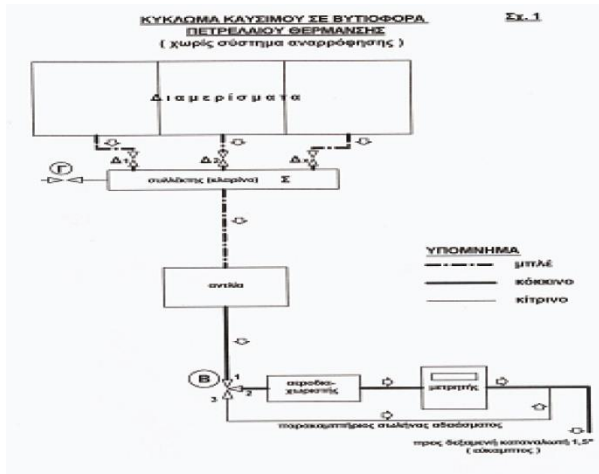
ΚΥΚΛΩΜΑ ΚΑΥΣΙΜΟΥ ΣΕ ΒΥΤΙΟΦΟΡΑ ΠΕΤΡΕΛΑΙΟΥ ΘΕΡΜΑΝΣΗΣ
( χωρίς σύστημα αναρρόφησης )

Σχ. 1

Διαμερίσματα

Δ1

Δ2

Δ3

Γ

συλλέκτης (κλαρίνο)

Σ

ΥΠΟΜΝΗΜΑ

μπλέ

κόκκινο

κίτρινο

αντλία

Β

1

2

3

αεροδιαχωριστής

μετρητής

παρακαμπτήριος σωλήνας αδειάσματος

προς δεξαμενή καταναλωτή 1,5"
( εύκαμπτος )